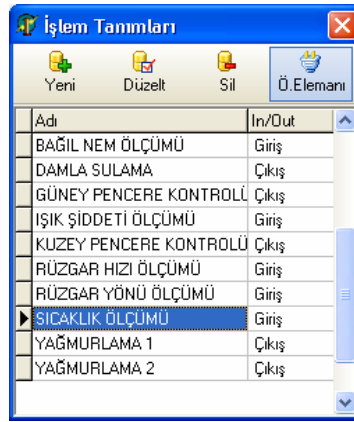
İşlem Tanımları

Yeni Düzelt Sil Ö.Elemanı

| Adı | In/Out |
|---|---|
| BAĞIL NEM ÖLÇÜMÜ | Giriş |
| DAMLA SULAMA | Çıkış |
| GÜNEY PENCERE KONTROLÜ | Çıkış |
| IŞIK ŞİDDETİ ÖLÇÜMÜ | Giriş |
| KUZEY PENCERE KONTROLÜ | Çıkış |
| RÜZGAR HIZI ÖLÇÜMÜ | Giriş |
| RÜZGAR YÖNÜ ÖLÇÜMÜ | Giriş |
| SICAKLIK ÖLÇÜMÜ | Giriş |
| YAĞMURLAMA 1 | Çıkış |
| YAĞMURLAMA 2 | Çıkış |